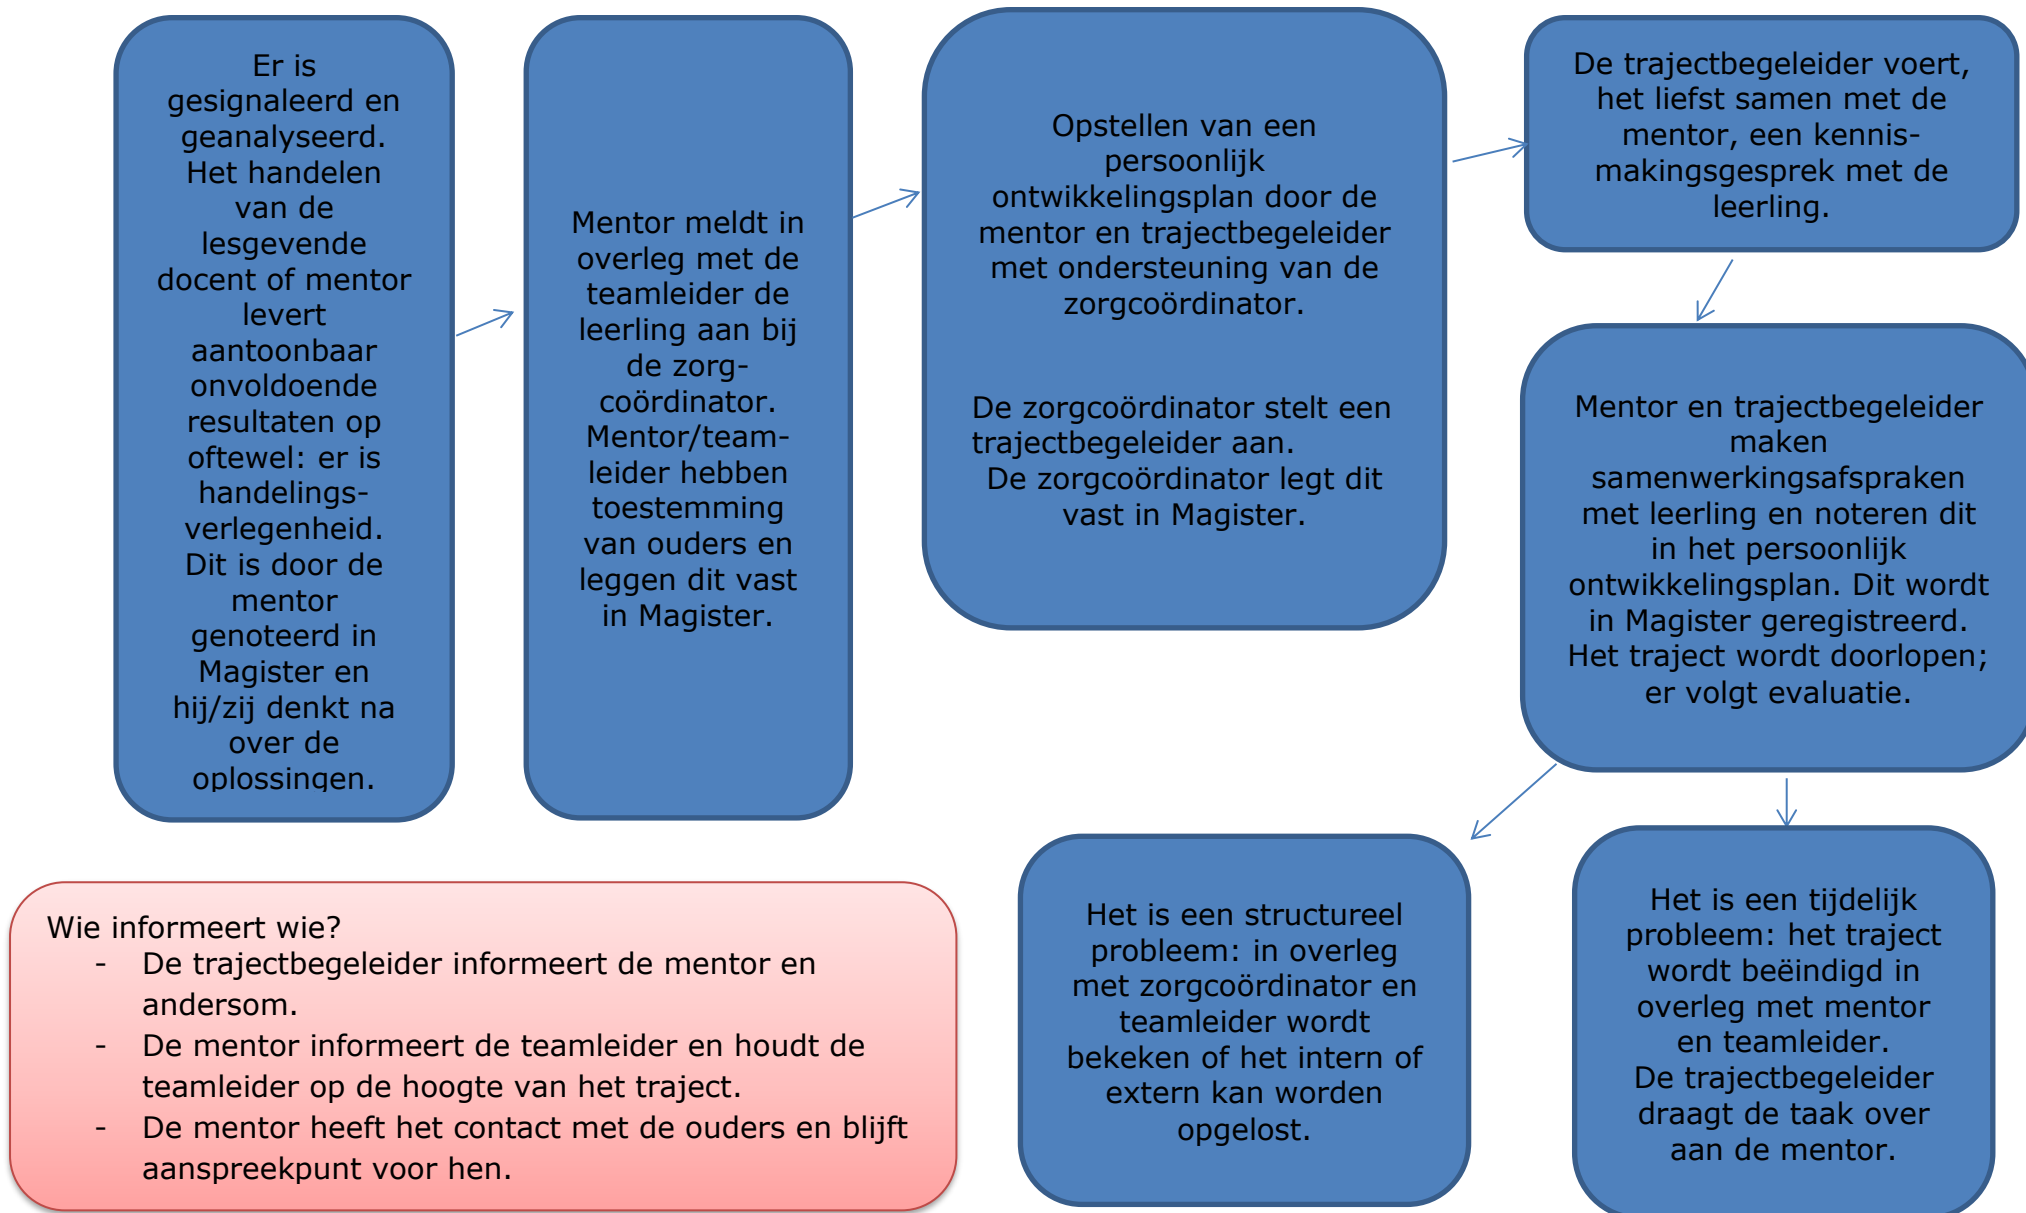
Er is gesignaleerd en geanalyseerd. Het handelen van de lesgevende docent of mentor levert aantoonbaar onvoldoende resultaten op oftewel: er is handelingsverlegenheid. Dit is door de mentor genoteerd in Magister en hij/zij denkt na over de oplossingen.

Mentor meldt in overleg met de teamleider de leerling aan bij de zorgcoördinator. Mentor/teamleider hebben toestemming van ouders en leggen dit vast in Magister.

Opstellen van een persoonlijk ontwikkelingsplan door de mentor en trajectbegeleider met ondersteuning van de zorgcoördinator.

De zorgcoördinator stelt een trajectbegeleider aan. De zorgcoördinator legt dit vast in Magister.

De trajectbegeleider voert, het liefst samen met de mentor, een kennismakingsgesprek met de leerling.

Mentor en trajectbegeleider maken samenwerkingsafspraken met leerling en noteren dit in het persoonlijk ontwikkelingsplan. Dit wordt in Magister geregistreerd. Het traject wordt doorlopen; er volgt evaluatie.

Het is een structureel probleem: in overleg met zorgcoördinator en teamleider wordt bekeken of het intern of extern kan worden opgelost.

Het is een tijdelijk probleem: het traject wordt beëindigd in overleg met mentor en teamleider. De trajectbegeleider draagt de taak over aan de mentor.

Wie informeert wie?
- De trajectbegeleider informeert de mentor en andersom.
- De mentor informeert de teamleider en houdt de teamleider op de hoogte van het traject.
- De mentor heeft het contact met de ouders en blijft aanspreekpunt voor hen.